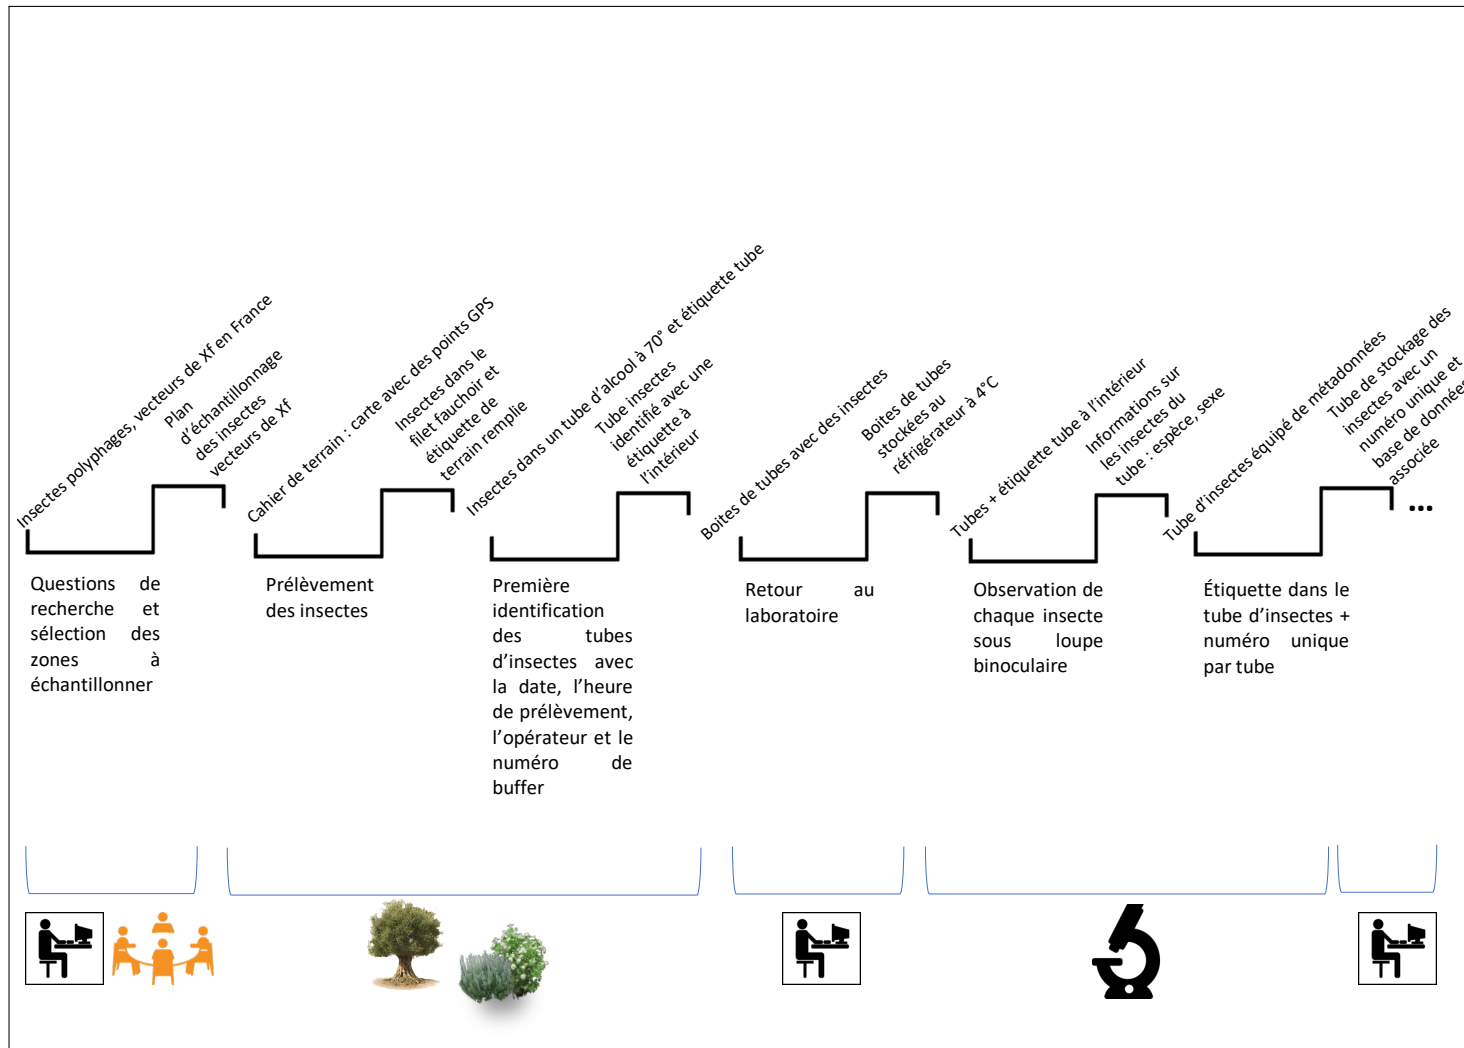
Insectes polyphages, vecteurs de Xf en France

Plan d'échantillonnage des insectes vecteurs de Xf

Questions de recherche et sélection des zones à échantillonner

Cahier de terrain : carte avec des points GPS

Insectes dans le filet fauchoir et étiquette de terrain remplie

Prélèvement des insectes

Insectes dans un tube d'alcool à 70° et étiquette tube

Tube insectes identifié avec une étiquette à l'intérieur

Première identification des tubes d'insectes avec la date, l'heure de prélèvement, l'opérateur et le numéro de buffer

Boites de tubes avec des insectes

Boites de tubes stockées au réfrigérateur à 4°C

Retour au laboratoire

Tubes + étiquette tube à l'intérieur

Informations sur les insectes du tube : espèce, sexe

Observation de chaque insecte sous loupe binoculaire

Tube d'insectes équipé de métadonnées

Tube de stockage des insectes avec un numéro unique et base de données associée

Étiquette dans le tube d'insectes + numéro unique par tube

...